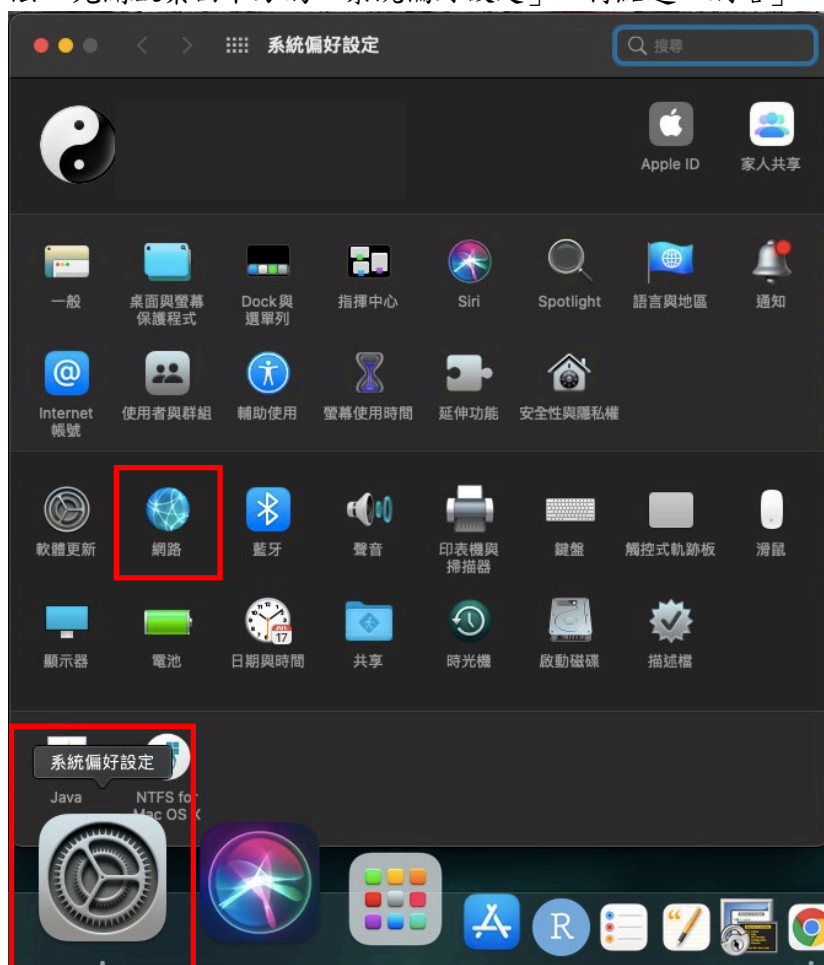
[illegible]

系統偏好設定

搜尋

Apple ID 家人共享

一般 桌面與螢幕保護程式 Dock與選單列 指揮中心 Siri Spotlight 語言與地區 通知

Internet 帳號 使用者與群組 輔助使用 螢幕使用時間 延伸功能 安全性與隱私權

軟體更新 網路 藍牙 聲音 印表機與掃描器 鍵盤 觸控式軌跡板 滑鼠

顯示器 電池 日期與時間 共享 時光機 啟動磁碟 描述檔

17

系統偏好設定

Java NTFS for Mac OS X

R